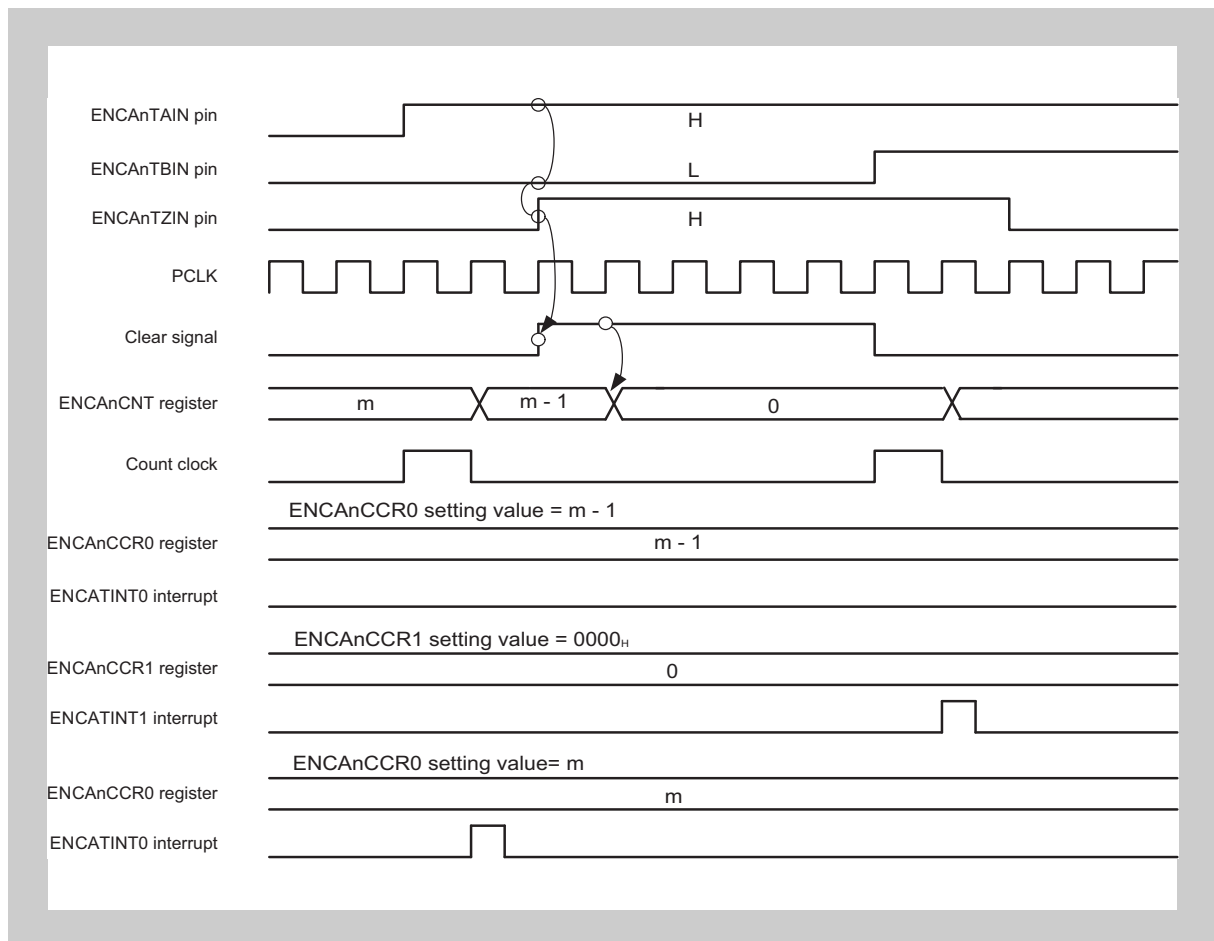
ENCAnTAIN pin
H
ENCAnTBIN pin
L
ENCAnTZIN pin
H
PCLK
Clear signal
ENCAnCNT register
m
m - 1
0
Count clock
ENCAnCCR0 setting value = m - 1
ENCAnCCR0 register
m - 1
ENCATINT0 interrupt
ENCAnCCR1 setting value = $0000_H$
ENCAnCCR1 register
0
ENCATINT1 interrupt
ENCAnCCR0 setting value= m
ENCAnCCR0 register
m
ENCATINT0 interrupt